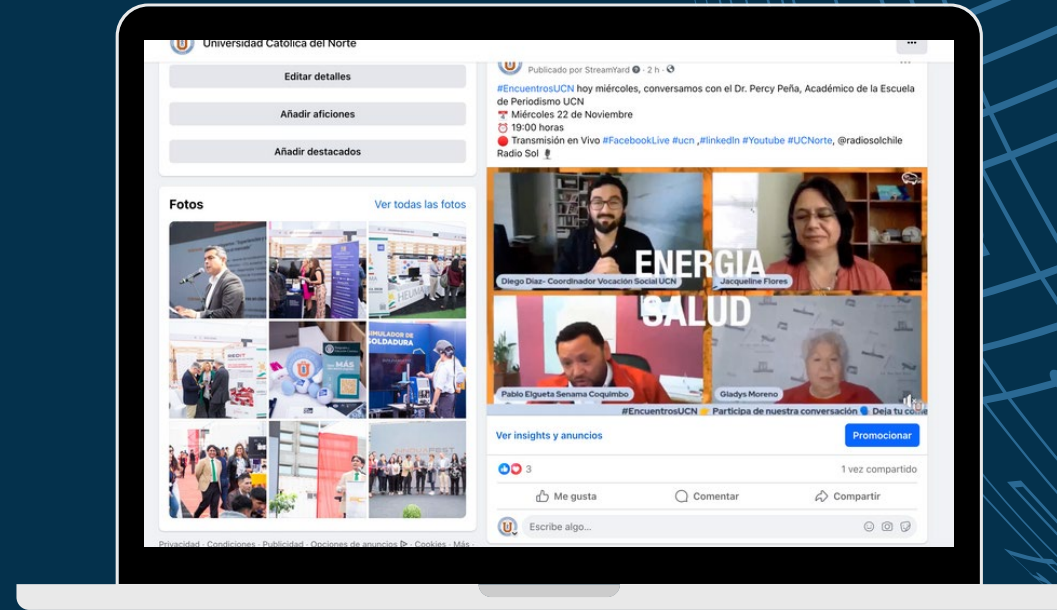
Universidad Católica del Norte

Editar detalles

Añadir aficiones

Añadir destacados

Fotos

Ver todas las fotos

SIMULADOR DE SOLDADURA

Privacidad · Condiciones · Publicidad · Opciones de anuncios · Cookies · Más

Publicado por StreamYard · 2 h ·

#EncuentrosUCN hoy miércoles, conversamos con el Dr. Percy Peña, Académico de la Escuela de Periodismo UCN
Miércoles 22 de Noviembre
19:00 horas
Transmisión en Vivo #FacebookLive #ucn ,#linkedIn #Youtube #UCNorte, @radiosolchile Radio Sol

ENERGIA

SALUD

Diego Díaz- Coordinador Vocación Social UCN

Jacqueline Flores

Pablo Elgueta Senama Coquimbo

Gladys Moreno

#EncuentrosUCN Participa de nuestra conversación Deja tu com

Ver insights y anuncios

Promocionar

3

1 vez compartido

Me gusta

Comentar

Compartir

Escribe algo...